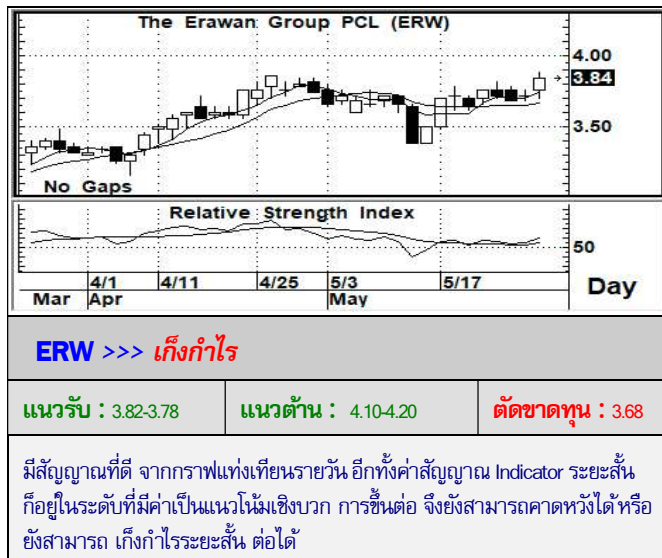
The Erawan Group PCL (ERW)

4.00
3.84
3.50

No Gaps

Relative Strength Index

50

4/1 4/11 4/25 5/3 5/17

Mar Apr May

Day

ERW >>> เก็งกำไร

| แนวรับ : 3.82-3.78 | แนวต้าน : 4.10-4.20 | ตัดขาดทุน : 3.68 |
|---|---|---|

มีสัญญาณที่ดี จากกราฟแท่งเทียนรายวัน อีกทั้งค่าสัญญาณ Indicator ระยะสั้น ก็อยู่ในระดับที่มีค่าเป็นแนวโน้มเชิงบวก การขึ้นต่อ จึงยังสามารถคาดหวังได้ หรือ ยังสามารถ เก็งกำไรระยะสั้น ต่อได้